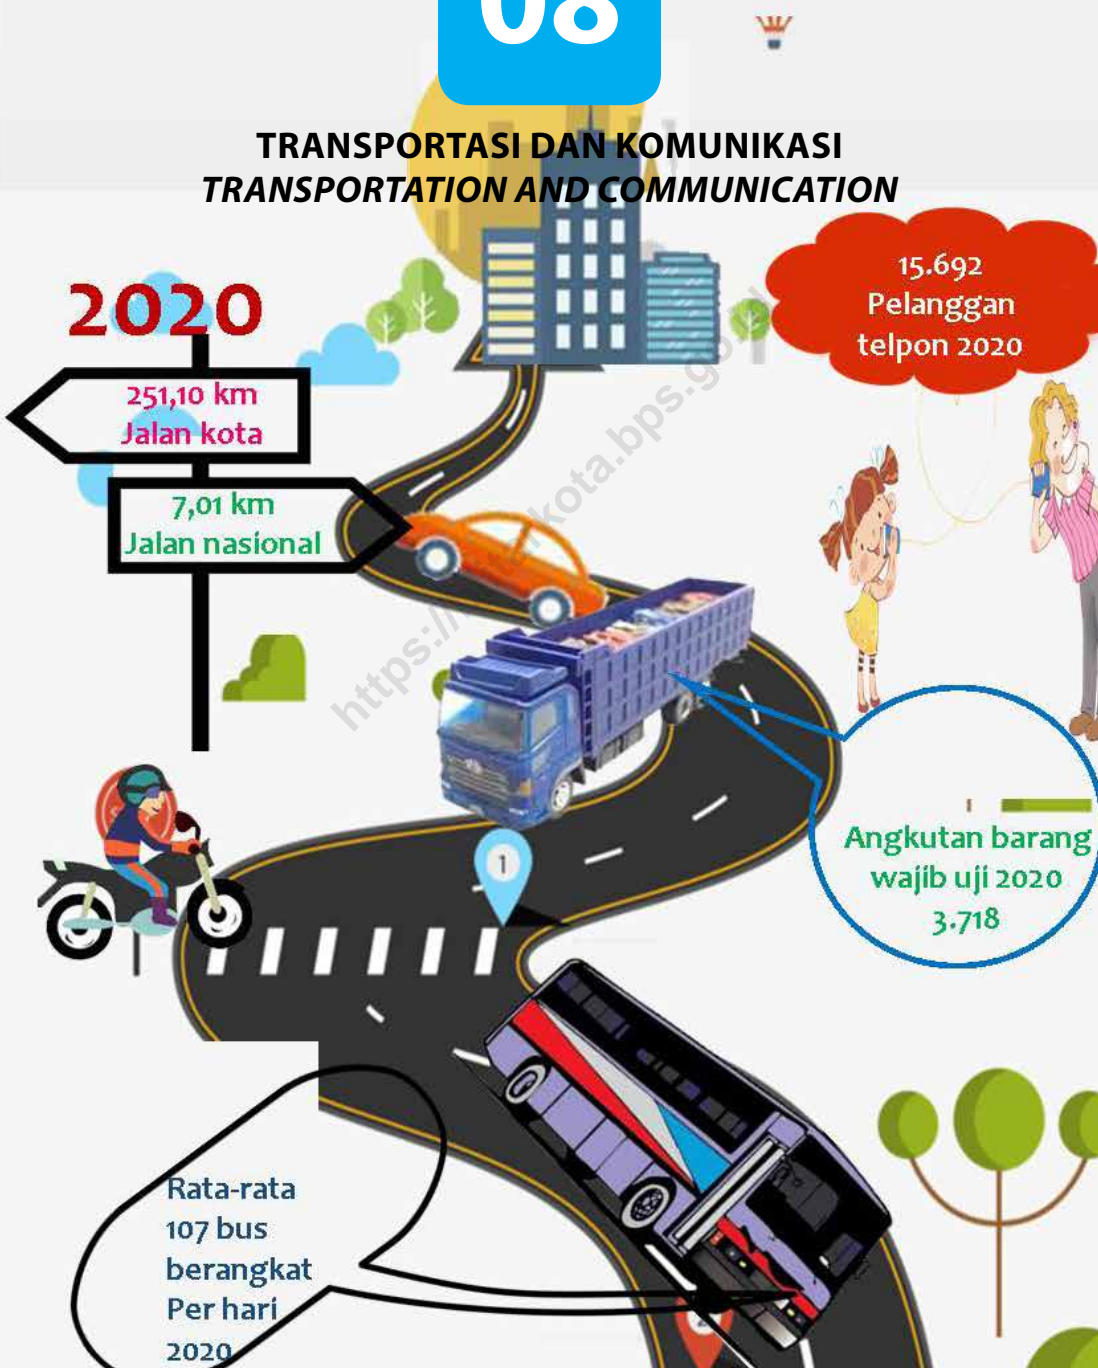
08

TRANSPORTASI DAN KOMUNIKASI
*TRANSPORTATION AND COMMUNICATION*

2020

251,10 km
Jalan kota

7,01 km
Jalan nasional

15.692
Pelanggan
telpon 2020

https://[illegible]kota.bps.go.id

1

Angkutan barang
wajib uji 2020
3.718

Rata-rata
107 bus
berangkat
Per hari
2020